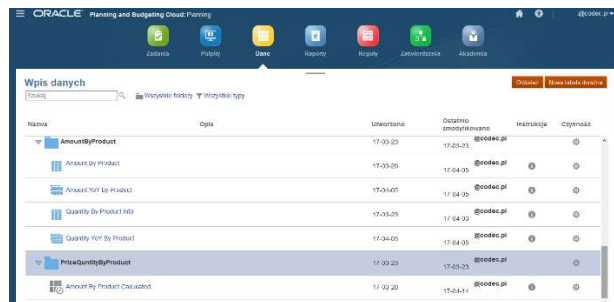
ORACLE Planning and Budgeting Cloud: Planning

@codec.pl

Zadania Pulpity Dane Raporty Reguły Zatwierdzenia Akademia

Wpis danych

Odśwież Nowa tabela danych

Szukaj

Wszystkie foldery Wszystkie typy

| Nazwa | Opis | Utworzono | Ostatnio zmodyfikowano | Instrukcje | Czynności |
|---|---|---|---|---|---|
| AmountByProduct | | 17-03-23 | @codec.pl 17-03-23 | | |
| Amount By Product | | 17-03-20 | @codec.pl 17-04-05 | | |
| Amount YoY by Product | | 17-03-05 | @codec.pl 17-04-05 | | |
| Quantity By Product Info | | 17-03-23 | @codec.pl 17-04-03 | | |
| Quantity YoY By Product | | 17-04-05 | @codec.pl 17-04-05 | | |
| PriceQuantityByProduct | | 17-03-23 | @codec.pl 17-03-23 | | |
| Amount By Product Calculated | | 17-03-20 | @codec.pl 17-04-14 | | |